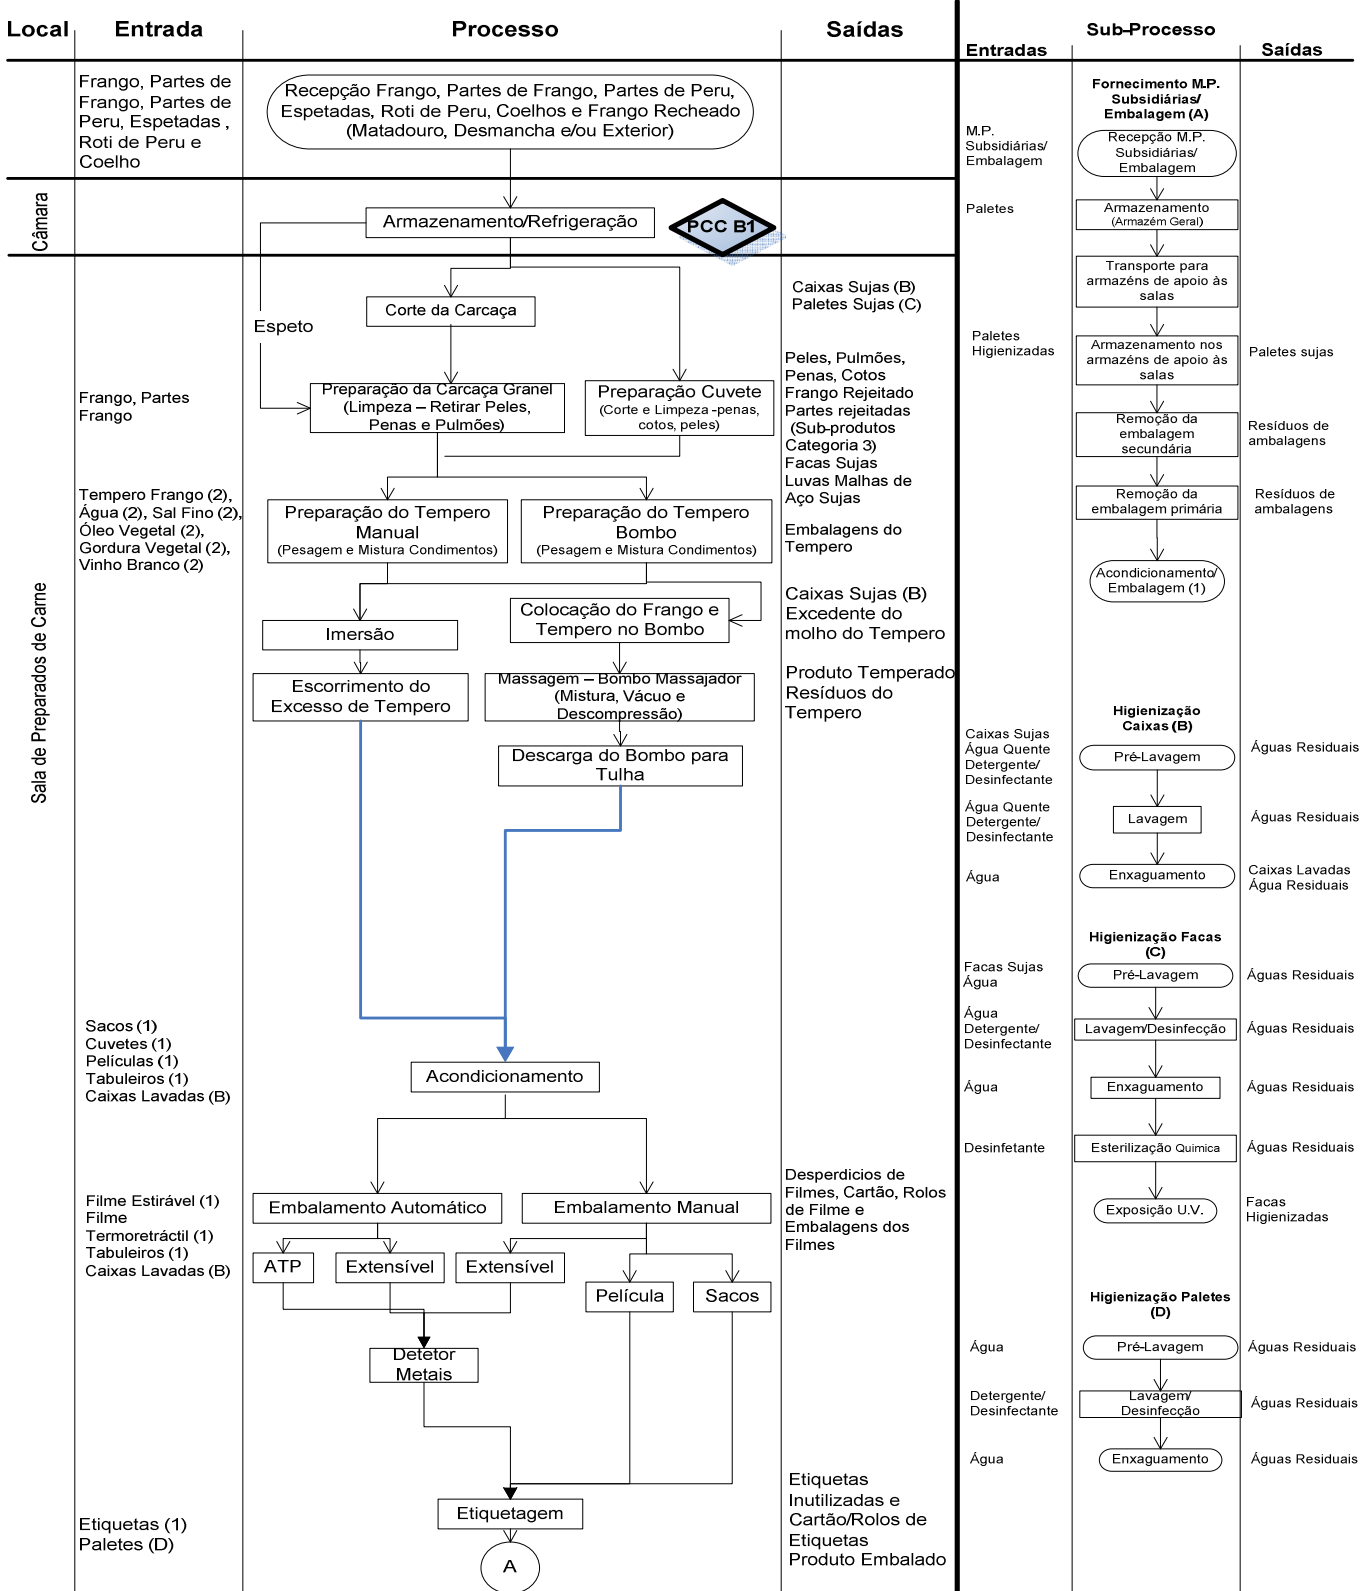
Local | Entrada | Processo | Saídas

Sub-Processo
Entradas | Saídas

Frango, Partes de Frango, Partes de Peru, Espetadas , Roti de Peru e Coelho

Recepção Frango, Partes de Frango, Partes de Peru, Espetadas, Roti de Peru, Coelhos e Frango Recheado (Matadouro, Desmancha e/ou Exterior)

Câmara

Armazenamento/Refrigeração

PCC B1

Sala de Preparados de Carne

Espeto

Corte da Carcaça

Caixas Sujas (B)
Paletes Sujas (C)

Frango, Partes Frango

Preparação da Carcaça Granel (Limpeza – Retirar Peles, Penas e Pulmões)

Preparação Cuvete (Corte e Limpeza -penas, cotos, peles)

Peles, Pulmões, Penas, Cotos
Frango Rejeitado
Partes rejeitadas (Sub-produtos Categoria 3)
Facas Sujas
Luvas Malhas de Aço Sujas

Tempero Frango (2), Água (2), Sal Fino (2), Óleo Vegetal (2), Gordura Vegetal (2), Vinho Branco (2)

Preparação do Tempero Manual (Pesagem e Mistura Condimentos)

Preparação do Tempero Bombo (Pesagem e Mistura Condimentos)

Embalagens do Tempero

Imersão

Colocação do Frango e Tempero no Bombo

Caixas Sujas (B)
Excedente do molho do Tempero

Escorrimento do Excesso de Tempero

Massagem – Bombo Massajador (Mistura, Vácuo e Descompressão)

Produto Temperado
Resíduos do Tempero

Descarga do Bombo para Tulha

Sacos (1)
Cuvetes (1)
Películas (1)
Tabuleiros (1)
Caixas Lavadas (B)

Acondicionamento

Filme Estirável (1)
Filme Termoretráctil (1)
Tabuleiros (1)
Caixas Lavadas (B)

Embalamento Automático

Embalamento Manual

Desperdicios de Filmes, Cartão, Rolos de Filme e Embalagens dos Filmes

ATP | Extensível | Extensível | Película | Sacos

Detetor Metais

Etiquetas (1)
Paletes (D)

Etiquetagem

A

Etiquetas Inutilizadas e Cartão/Rolos de Etiquetas
Produto Embalado

Fornecimento M.P. Subsidiárias/ Embalagem (A)

M.P. Subsidiárias/ Embalagem

Recepção M.P. Subsidiárias/ Embalagem

Paletes

Armazenamento (Armazém Geral)

Transporte para armazéns de apoio às salas

Paletes Higienizadas

Armazenamento nos armazéns de apoio às salas

Paletes sujas

Remoção da embalagem secundária

Resíduos de ambalagens

Remoção da embalagem primária

Resíduos de ambalagens

Acondicionamento/ Embalagem (1)

Higienização Caixas (B)

Caixas Sujas
Água Quente
Detergente/ Desinfectante

Pré-Lavagem

Águas Residuais

Água Quente
Detergente/ Desinfectante

Lavagem

Águas Residuais

Água

Enxaguamento

Caixas Lavadas
Água Residuais

Higienização Facas (C)

Facas Sujas
Água

Pré-Lavagem

Águas Residuais

Água
Detergente/ Desinfectante

Lavagem/Desinfecção

Águas Residuais

Água

Enxaguamento

Águas Residuais

Desinfetante

Esterilização Quimica

Águas Residuais

Exposição U.V.

Facas Higienizadas

Higienização Paletes (D)

Água

Pré-Lavagem

Águas Residuais

Detergente/ Desinfectante

Lavagem/ Desinfecção

Águas Residuais

Água

Enxaguamento

Águas Residuais